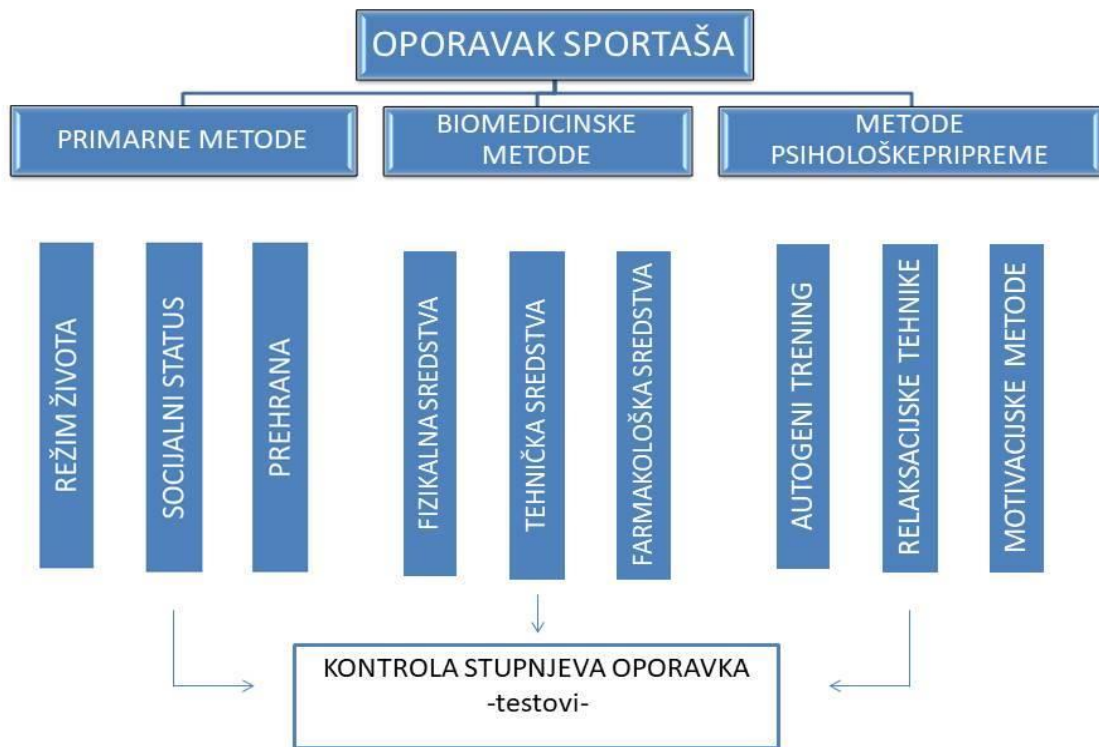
OPORAVAK SPORTAŠA

PRIMARNE METODE

BIOMEDICINSKE METODE

METODE PSIHOLOŠKEPRIPREME

REŽIM ŽIVOTA

SOCIJALNI STATUS

PREHRANA

FIZIKALNA SREDSTVA

TEHNIČKA SREDSTVA

FARMAKOLOŠKA SREDSTVA

AUTOGENI TRENING

RELAKSACIJSKE TEHNIKE

MOTIVACIJSKE METODE

KONTROLA STUPNJEVA OPORAVKA
-testovi-